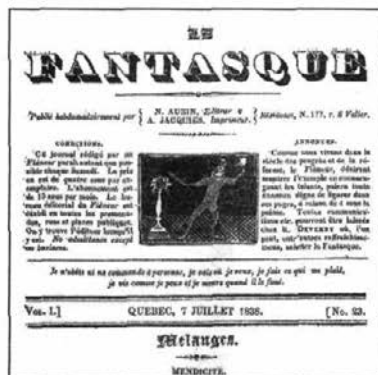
LE

FANTASQUE

Publié hebdomadairement par N. AUBIN, Éditeur & A. JACQUIES, Imprimeur. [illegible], N. 177, r. S Vallier.

CONDITIONS.

Ce Journal rédigé par un Flâneur paraît autant que possible chaque Samedi. Le prix en est de quatre sous par exemplaire. L'abonnement est de 10 sous par mois. Le bureau éditorial du Flâneur est établi en toutes les promenades, rues et places publiques. On y trouve l'éditeur lorsqu'il y est. Ne subsidiarise excepté les lundis.

ANNONCES.

Comme nous vivons dans le siècle du progrès et de la réforme, le Flâneur, désirant montrer l'exemple en encourageant les talents, publiera toute chronique digne de figurer dans ses pages, à raison de 4 sous la ligne. Toute communication etc. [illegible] DEVRONT être, l'on peut, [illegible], adressées au Fantasque.

Je n'obéis ni ne commande à personne, je vais où je veux, je fais ce qui me plaît, je vis comme je peux et je meurs quand il le faut.

VOL. I.] QUEBEC, 7 JUILLET 1838. [No. 23.

Mélanges.

MENDICITE.